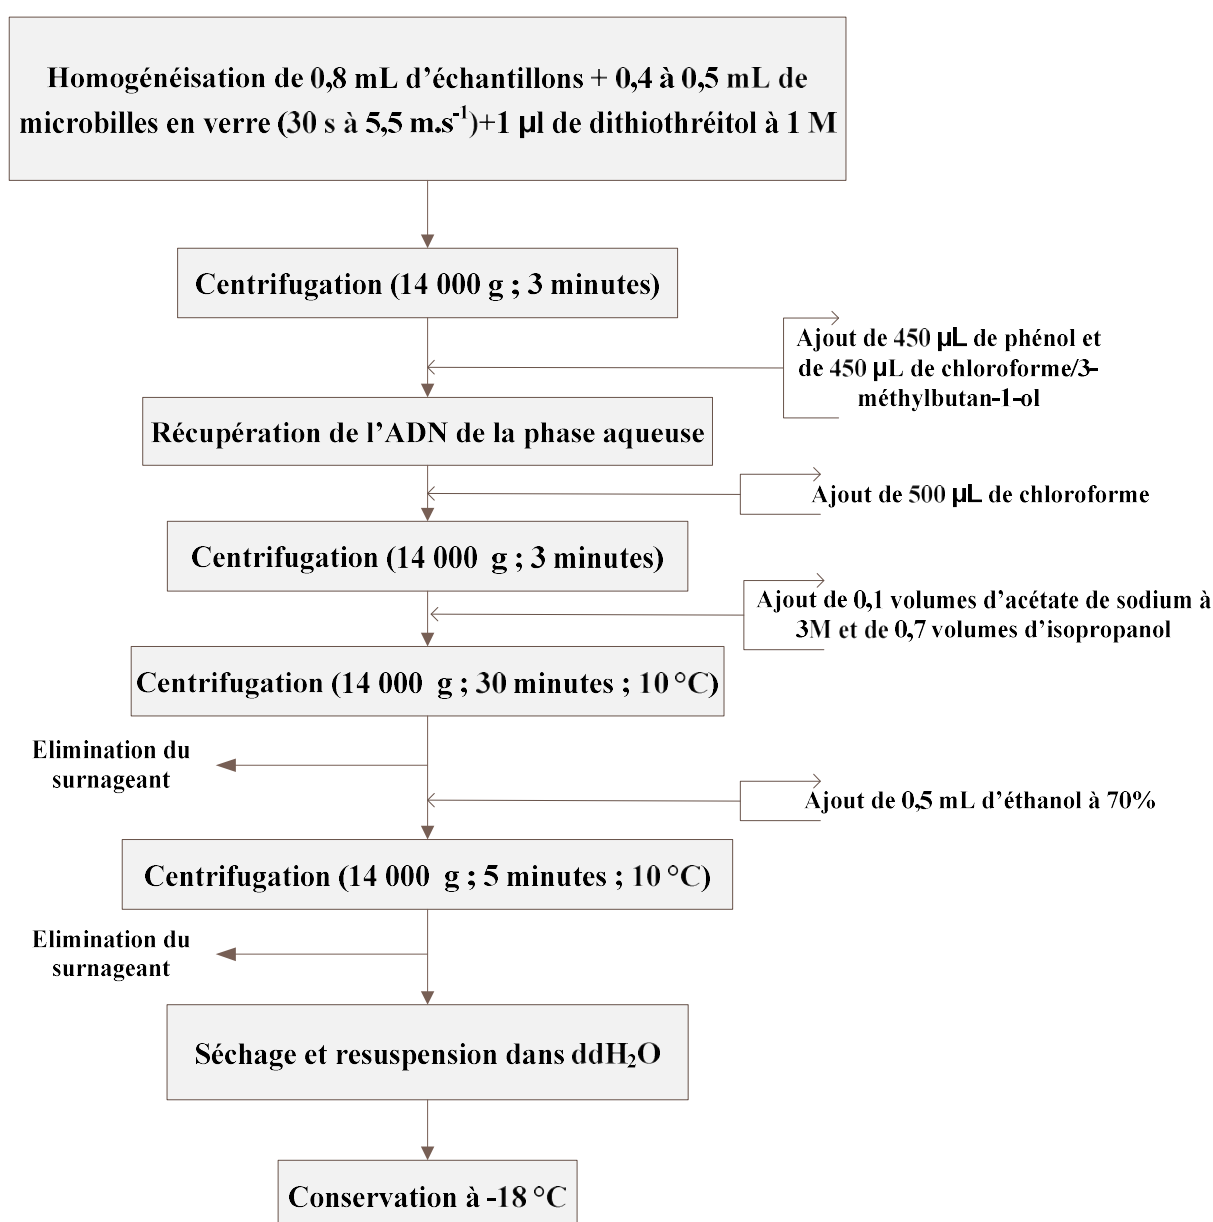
Homogénéisation de 0,8 mL d’échantillons + 0,4 à 0,5 mL de microbilles en verre (30 s à 5,5 m.s$^{-1}$)+1 µl de dithiothréitol à 1 M

Centrifugation (14 000 g ; 3 minutes)

Ajout de 450 µL de phénol et de 450 µL de chloroforme/3-méthylbutan-1-ol

Récupération de l’ADN de la phase aqueuse

Ajout de 500 µL de chloroforme

Centrifugation (14 000 g ; 3 minutes)

Ajout de 0,1 volumes d’acétate de sodium à 3M et de 0,7 volumes d’isopropanol

Centrifugation (14 000 g ; 30 minutes ; 10 °C)

Elimination du surnageant

Ajout de 0,5 mL d’éthanol à 70%

Centrifugation (14 000 g ; 5 minutes ; 10 °C)

Elimination du surnageant

Séchage et resuspension dans ddH$_2$O

Conservation à -18 °C